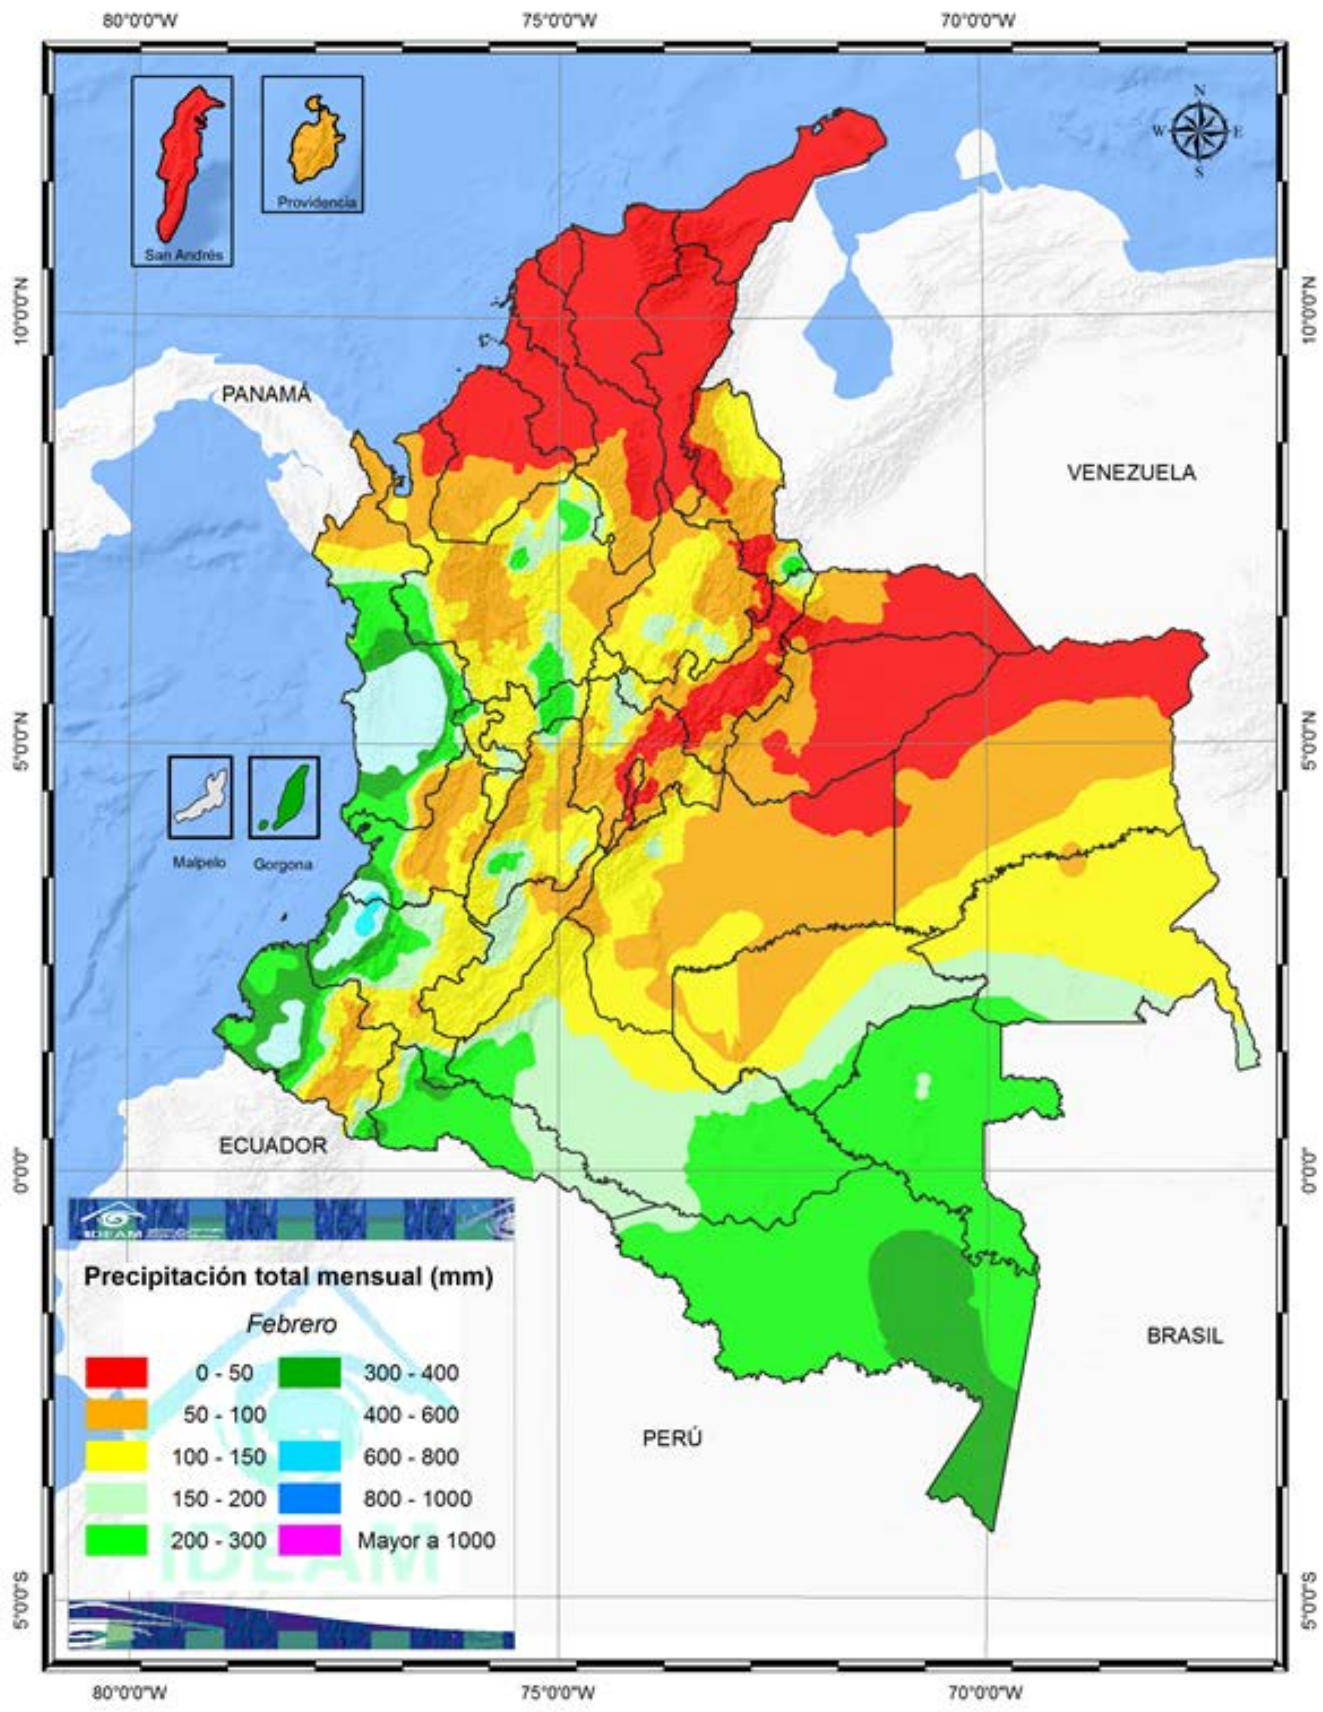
80°0'0"W
75°0'0"W
70°0'0"W

N
W
E
S

San Andrés
Providencia

10°0'0"N
10°0'0"N

PANAMÁ

VENEZUELA

5°0'0"N
5°0'0"N

Malpelo
Gorgona

ECUADOR

0°0'0"
0°0'0"

IDEAM

Precipitación total mensual (mm)

Febrero

| | | | |
|---|---|---|---|
| | 0 - 50 | | 300 - 400 |
| | 50 - 100 | | 400 - 600 |
| | 100 - 150 | | 600 - 800 |
| | 150 - 200 | | 800 - 1000 |
| | 200 - 300 | | Mayor a 1000 |

IDEAM

BRASIL

PERÚ

5°0'0"S
5°0'0"S

80°0'0"W
75°0'0"W
70°0'0"W